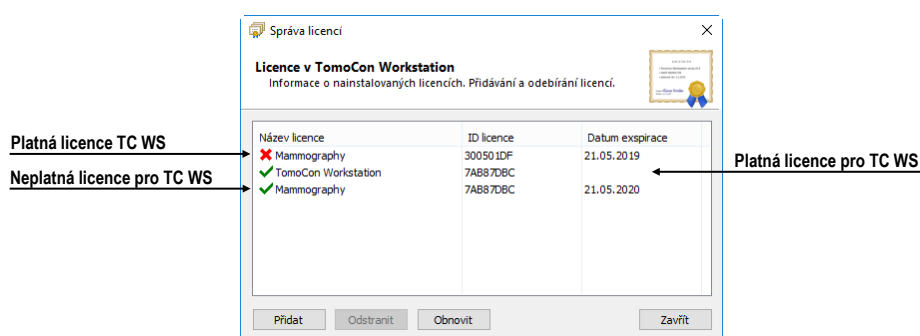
Správa licencí

×

Licence v TomoCon Workstation
Informace o nainstalovaných licencích. Přidávání a odebírání licencí.

Platná licence TC WS

Neplatná licence pro TC WS

Platná licence pro TC WS

| Název licence | ID licence | Datum exspirace |
|---|---|---|
| Mammography | 300501DF | 21.05.2019 |
| TomoCon Workstation | 7AB87DBC | |
| Mammography | 7AB87DBC | 21.05.2020 |

Přidat Odstranit Obnovit Zavřít